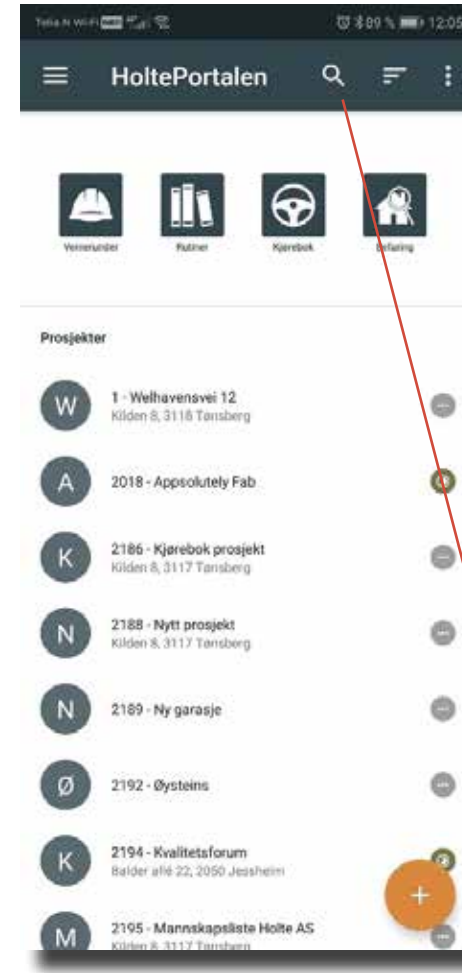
Telia N Wi-Fi 89 % 12:05

HoltePortalen

Vernerunder
Rutiner
Kjørebok
Befaring

Prosjekter

W
1 - Welhavensvei 12
Kilden 8, 3118 Tønsberg

A
2018 - Appsolutely Fab

K
2186 - Kjørebok prosjekt
Kilden 8, 3117 Tønsberg

N
2188 - Nytt prosjekt
Kilden 8, 3117 Tønsberg

N
2189 - Ny garasje

Ø
2192 - Øysteins

K
2194 - Kvalitetsforum
Balder allé 22, 2050 Jessheim

M
2195 - Mannskapsliste Holte AS
Kilden 8, 3117 Tønsberg

+